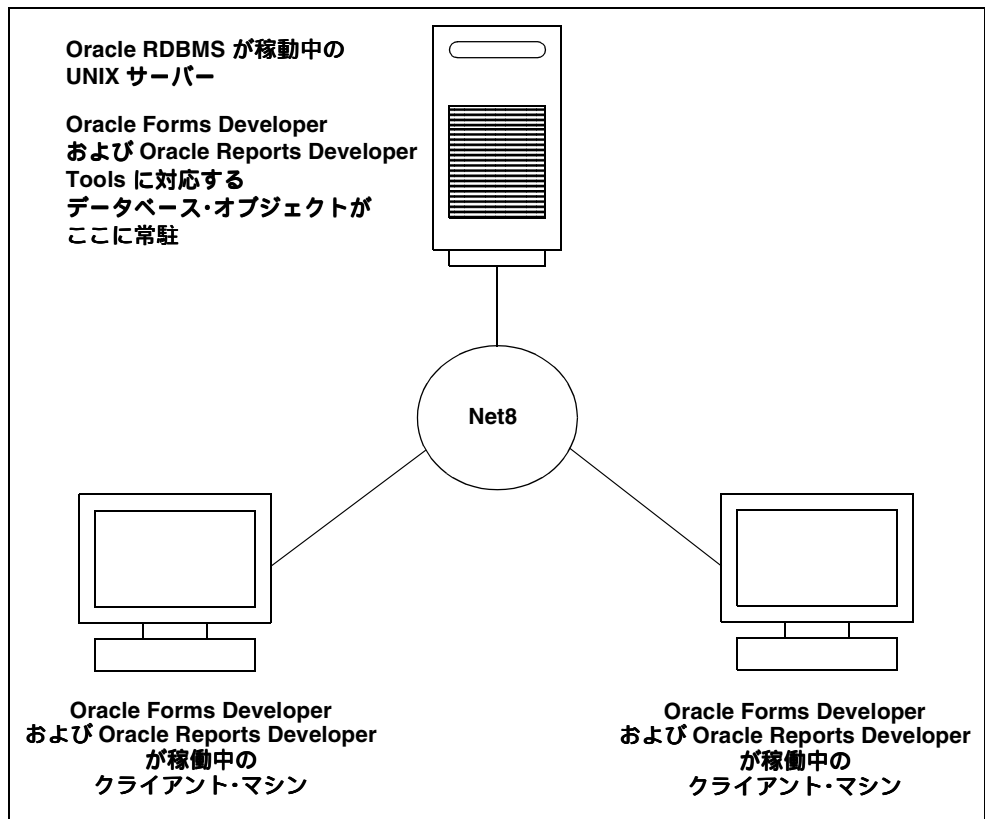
Oracle RDBMS が稼動中の
UNIX サーバー

Oracle Forms Developer
および Oracle Reports Developer
Tools に対応する
データベース・オブジェクトが
ここに常駐

Net8

Oracle Forms Developer
および Oracle Reports Developer
が稼働中の
クライアント・マシン

Oracle Forms Developer
および Oracle Reports Developer
が稼働中の
クライアント・マシン